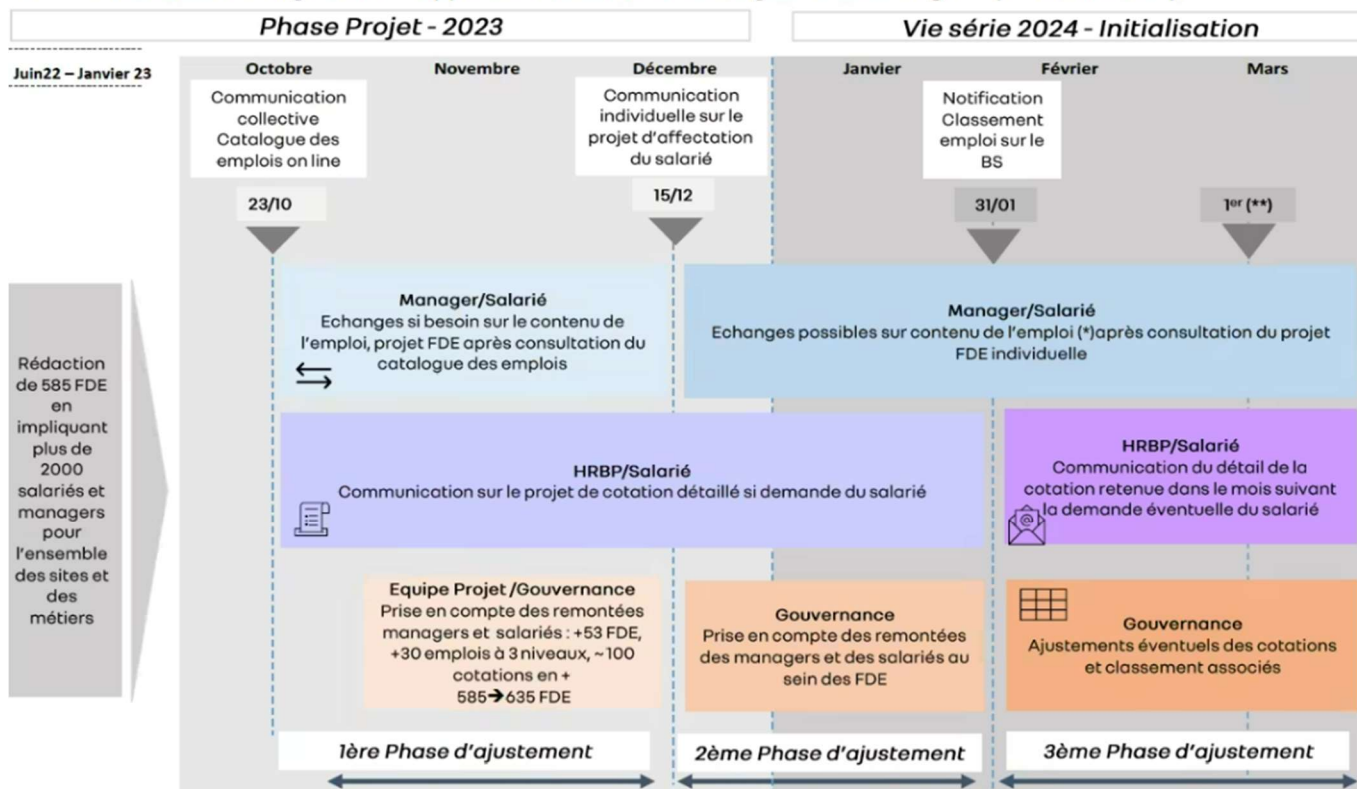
Phase Projet - 2023

Vie série 2024 - Initialisation

Juin22 – Janvier 23

Octobre

Novembre

Décembre

Janvier

Février

Mars

Communication collective Catalogue des emplois on line

Communication individuelle sur le projet d'affectation du salarié

Notification Classement emploi sur le BS

23/10

15/12

31/01

1er (**)

Rédaction de 585 FDE en impliquant plus de 2000 salariés et managers pour l'ensemble des sites et des métiers

Manager/Salarié
Echanges si besoin sur le contenu de l'emploi, projet FDE après consultation du catalogue des emplois

Manager/Salarié
Echanges possibles sur contenu de l'emploi (*)après consultation du projet FDE individuelle

HRBP/Salarié
Communication sur le projet de cotation détaillé si demande du salarié

HRBP/Salarié
Communication du détail de la cotation retenue dans le mois suivant la demande éventuelle du salarié

Equipe Projet /Gouvernance
Prise en compte des remontées managers et salariés : +53 FDE, +30 emplois à 3 niveaux, ~100 cotations en +
585→635 FDE

Gouvernance
Prise en compte des remontées des managers et des salariés au sein des FDE

Gouvernance
Ajustements éventuels des cotations et classement associés

1ère Phase d'ajustement

2ème Phase d'ajustement

3ème Phase d'ajustement